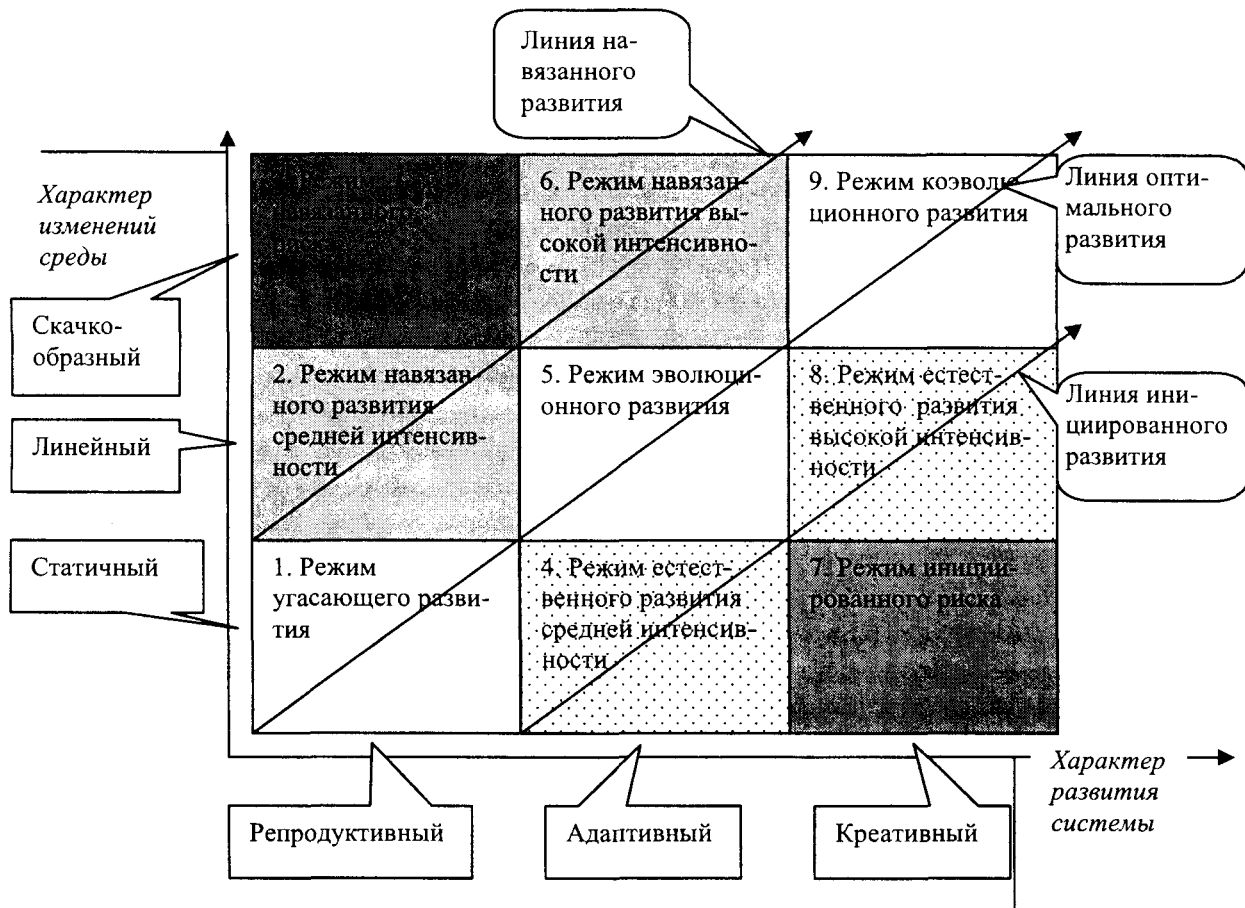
Линия навязанного развития

Характер изменений среды

3. Режим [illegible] навязанного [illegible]

6. Режим навязанного развития высокой интенсивности

9. Режим коэволюционного развития

Линия оптимального развития

Скачкообразный

2. Режим навязанного развития средней интенсивности

5. Режим эволюционного развития

8. Режим естественного развития высокой интенсивности

Линия инициированного развития

Линейный

Статичный

1. Режим угасающего развития

4. Режим естественного развития средней интенсивности

7. Режим инициированного риска

Характер развития системы

Репродуктивный

Адаптивный

Креативный